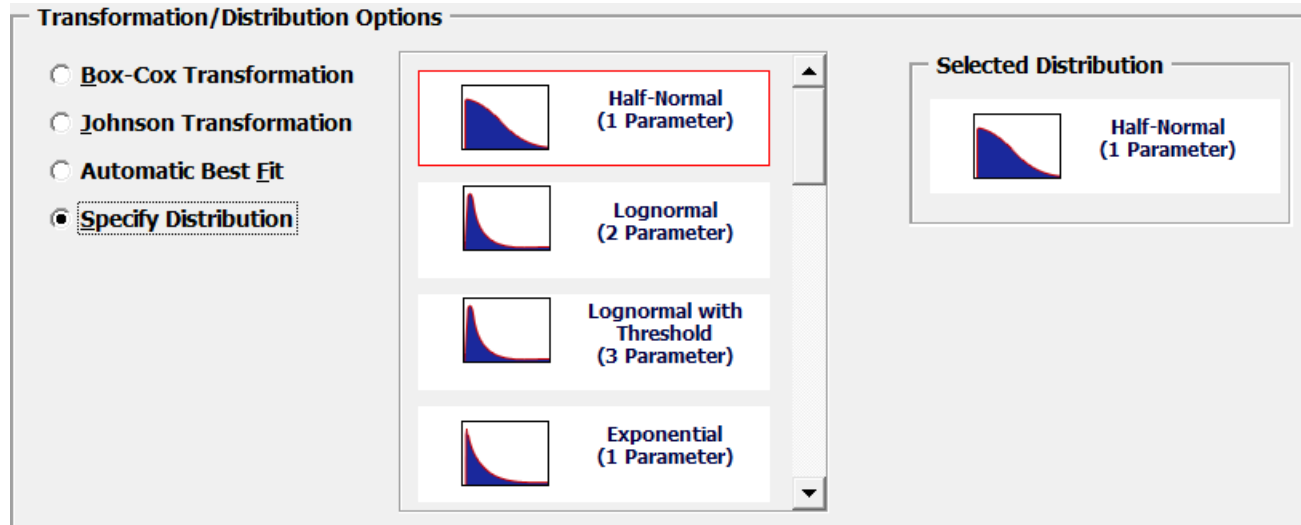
Transformation/Distribution Options

Box-Cox Transformation

Johnson Transformation

Automatic Best Fit

Specify Distribution

Half-Normal
(1 Parameter)

Lognormal
(2 Parameter)

Lognormal with Threshold
(3 Parameter)

Exponential
(1 Parameter)

Selected Distribution

Half-Normal
(1 Parameter)